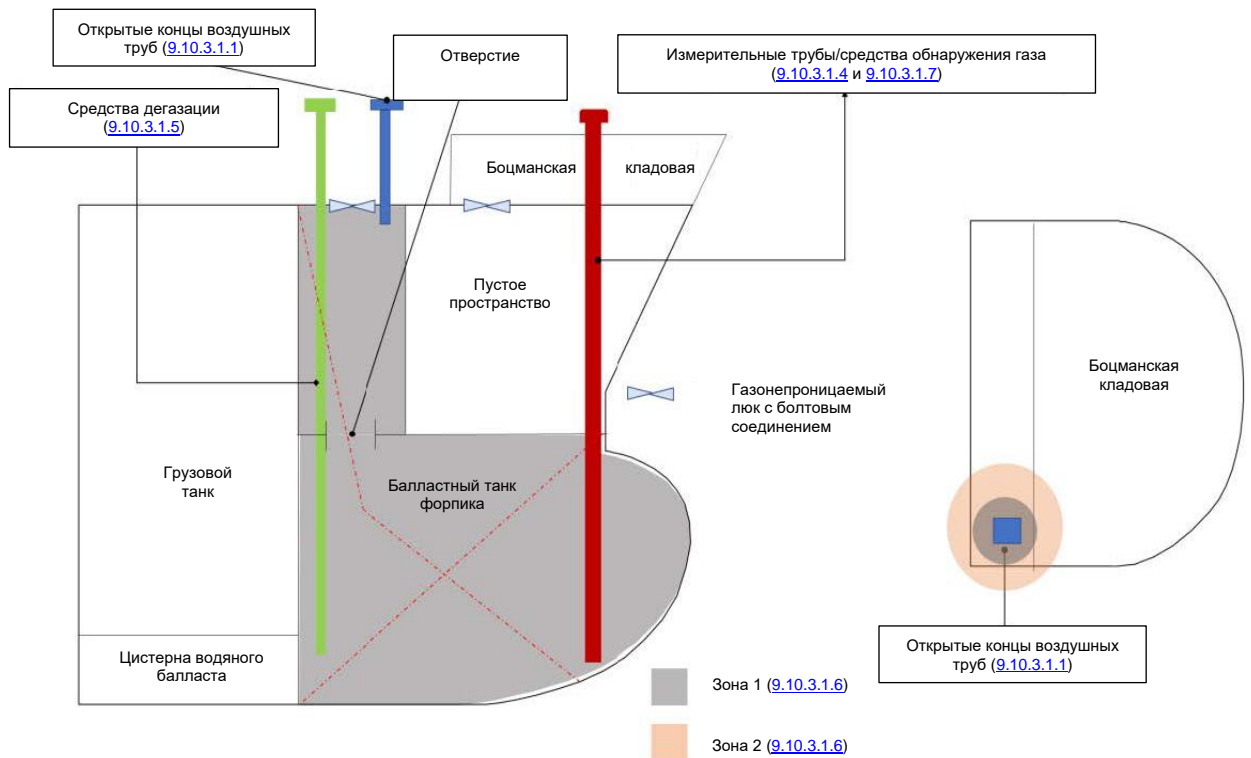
Открытые концы воздушных труб (9.10.3.1.1)

Отверстие

Измерительные трубы/средства обнаружения газа (9.10.3.1.4 и 9.10.3.1.7)

Средства дегазации (9.10.3.1.5)

Боцманская кладовая

Пустое пространство

Газонепроницаемый люк с болтовым соединением

Боцманская кладовая

Грузовой танк

Балластный танк форпика

Цистерна водяного балласта

Открытые концы воздушных труб (9.10.3.1.1)

Зона 1 (9.10.3.1.6)

Зона 2 (9.10.3.1.6)